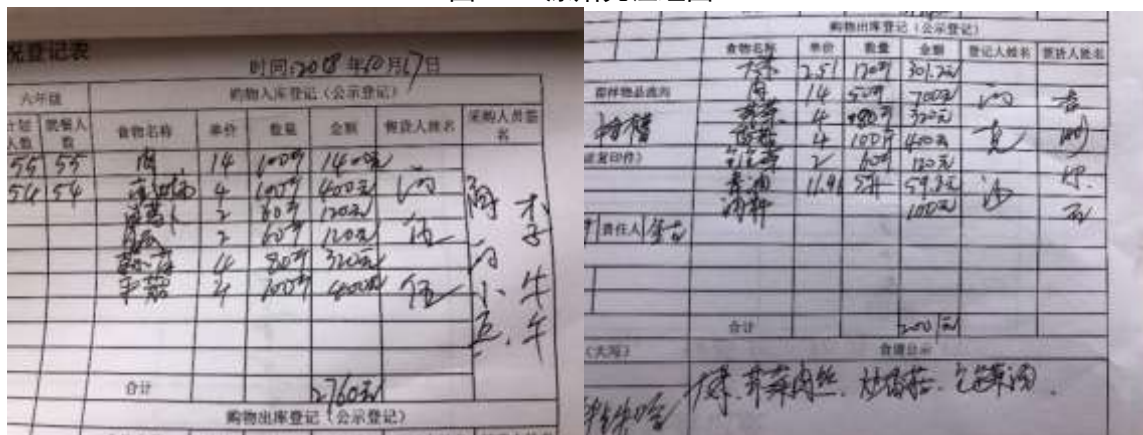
况登记表

时间:2018年10月17日

六年级

购物入库登记(公示登记)

| 计划人数 | 就餐人数 | 食物名称 | 单价 | 数量 | 金额 | 售货人姓名 | 采购人员签名 |
|---|---|---|---|---|---|---|---|
| 55 | 55 | 肉 | 14 | 100斤 | 1400元 | | |
| 54 | 54 | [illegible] | 4 | 100斤 | 400元 | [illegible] | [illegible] |
| | | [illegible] | 2 | 80斤 | 170元 | | |
| | | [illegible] | 2 | 60斤 | 120元 | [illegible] | |
| | | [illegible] | 4 | 80斤 | 320元 | | |
| | | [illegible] | 4 | 100斤 | 400元 | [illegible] | |
| | | 合计 | | | 2760元 | | |

购物出库登记(公示登记)

购物出库登记(公示登记)

| 食物名称 | 单价 | 数量 | 金额 | 登记人姓名 | 领货人姓名 |
|---|---|---|---|---|---|
| 大米 | 2.51 | 120斤 | 301.2元 | | |
| 肉 | 14 | 50斤 | 700元 | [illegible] | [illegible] |
| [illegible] | 4 | 80斤 | 320元 | | |
| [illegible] | 4 | 100斤 | 400元 | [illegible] | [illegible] |
| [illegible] | 2 | 60斤 | 120元 | | |
| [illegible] | 11.9 | 5斤 | 59.5元 | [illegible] | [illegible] |
| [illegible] | | | 100元 | | |
| 合计 | | | 2000元 | | |

留样物品签名

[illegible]

(签章印件)

责任人 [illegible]

(大写)

食谱公示

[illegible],芹菜肉丝,炒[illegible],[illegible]汤

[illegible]